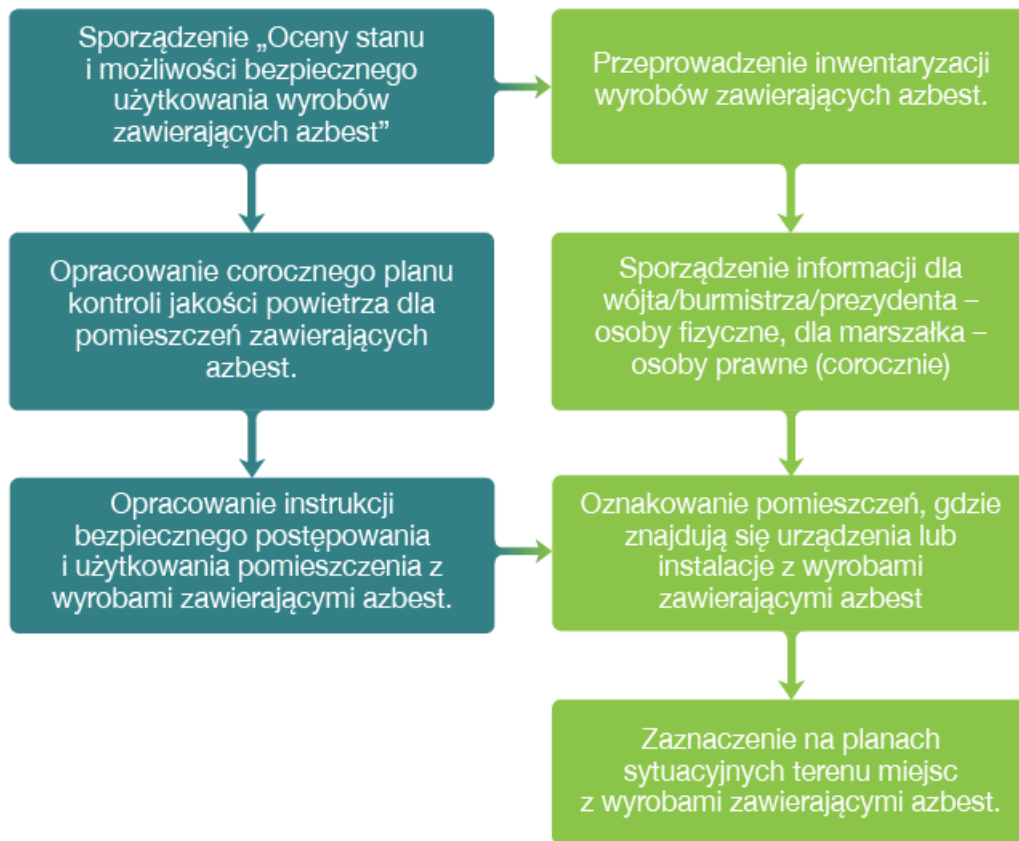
Sporządzenie „Oceny stanu i możliwości bezpiecznego użytkowania wyrobów zawierających azbest”

Przeprowadzenie inwentaryzacji wyrobów zawierających azbest.

Opracowanie corocznego planu kontroli jakości powietrza dla pomieszczeń zawierających azbest.

Sporządzenie informacji dla wójta/burmistrza/prezydenta – osoby fizyczne, dla marszałka – osoby prawne (corocznie)

Opracowanie instrukcji bezpiecznego postępowania i użytkowania pomieszczenia z wyrobami zawierającymi azbest.

Oznakowanie pomieszczeń, gdzie znajdują się urządzenia lub instalacje z wyrobami zawierającymi azbest

Zaznaczenie na planach sytuacyjnych terenu miejsc z wyrobami zawierającymi azbest.